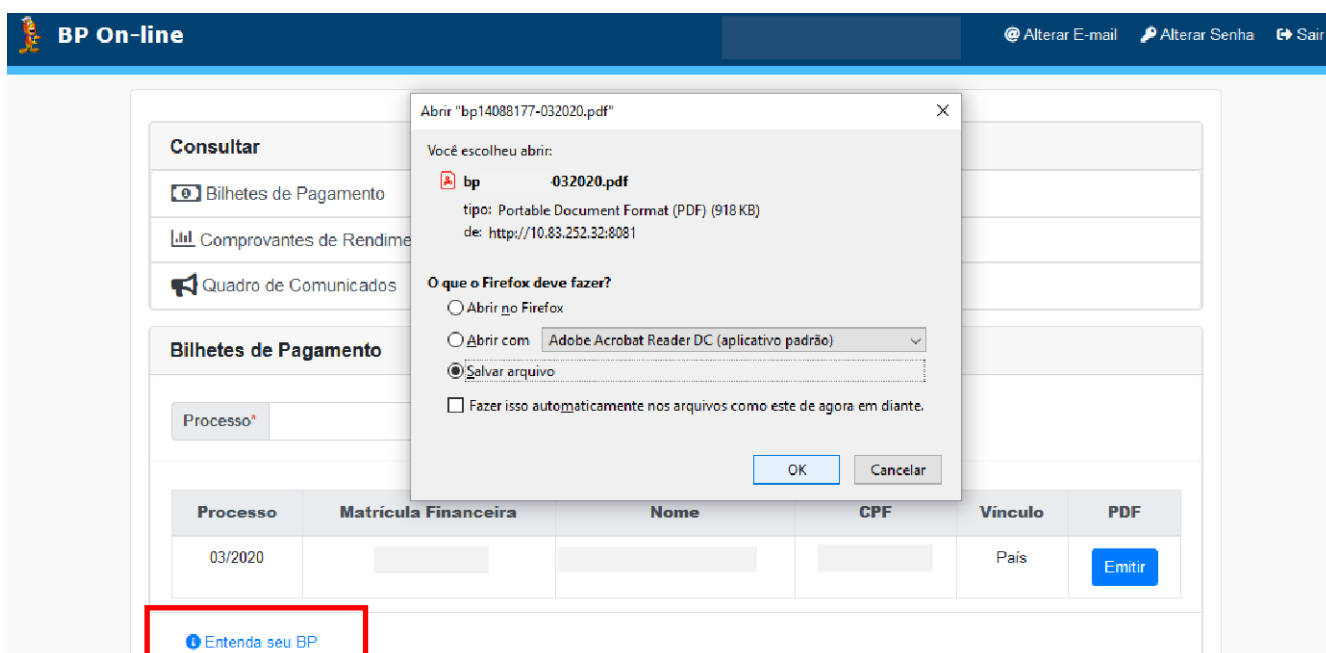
BP On-line

@ Alterar E-mail   Alterar Senha   Sair

Consultar

Bilhetes de Pagamento

Comprovantes de Rendime

Quadro de Comunicados

Bilhetes de Pagamento

Processo*

Abrir "bp14088177-032020.pdf"

Você escolheu abrir:

bp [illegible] 032020.pdf

tipo: Portable Document Format (PDF) (918 KB)

de: http://10.83.252.32:8081

O que o Firefox deve fazer?

Abrir no Firefox

Abrir com   Adobe Acrobat Reader DC (aplicativo padrão)

Salvar arquivo

Fazer isso automaticamente nos arquivos como este de agora em diante.

OK   Cancelar

| Processo | Matrícula Financeira | Nome | CPF | Vínculo | PDF |
|---|---|---|---|---|---|
| 03/2020 | | | | País | Emitir |

Entenda seu BP